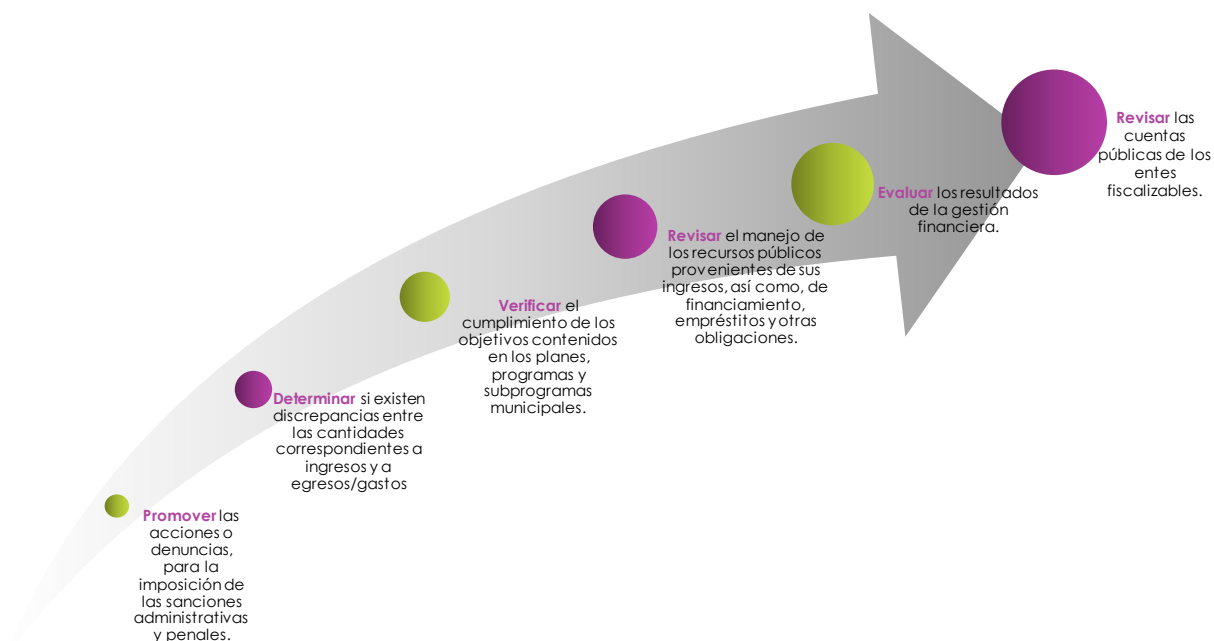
Revisar las cuentas públicas de los entes fiscalizables.

Evaluar los resultados de la gestión financiera.

Revisar el manejo de los recursos públicos provenientes de sus ingresos, así como, de financiamiento, empréstitos y otras obligaciones.

Verificar el cumplimiento de los objetivos contenidos en los planes, programas y subprogramas municipales.

Determinar si existen discrepancias entre las cantidades correspondientes a ingresos y a egresos/gastos

Promover las acciones o denuncias, para la imposición de las sanciones administrativas y penales.